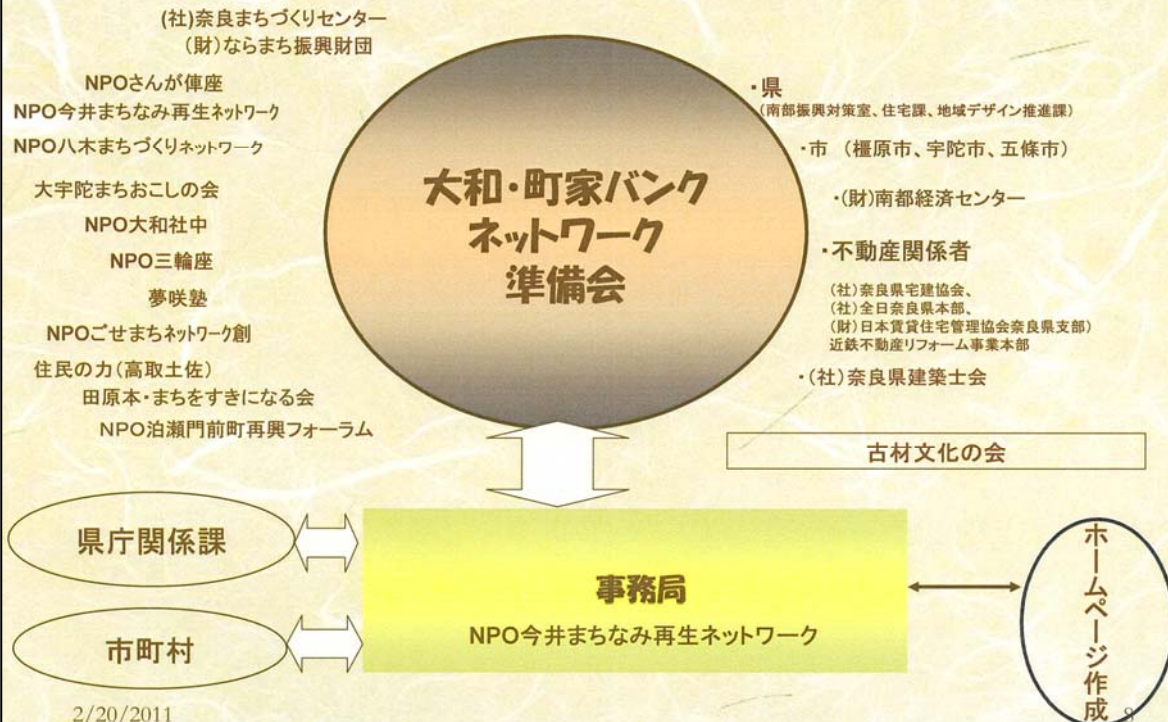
(社)奈良まちづくりセンター
(財)ならまち振興財団

NPOさんが俥座
NPO今井まちなみ再生ネットワーク
NPO八木まちづくりネットワーク
大宇陀まちおこしの会
NPO大和社中
NPO三輪座
夢咲塾
NPOごせまちネットワーク創
住民の力(高取土佐)
田原本・まちをすきになる会
NPO泊瀬門前町再興フォーラム

大和・町家バンクネットワーク準備会

・県
(南部振興対策室、住宅課、地域デザイン推進課)
・市 (橿原市、宇陀市、五條市)
・(財)南都経済センター
・不動産関係者
(社)奈良県宅建協会、
(社)全日奈良県本部、
(財)日本賃貸住宅管理協会奈良県支部)
近鉄不動産リフォーム事業本部
・(社)奈良県建築士会

古材文化の会

県庁関係課

市町村

事務局
NPO今井まちなみ再生ネットワーク

ホームページ作成

2/20/2011

8